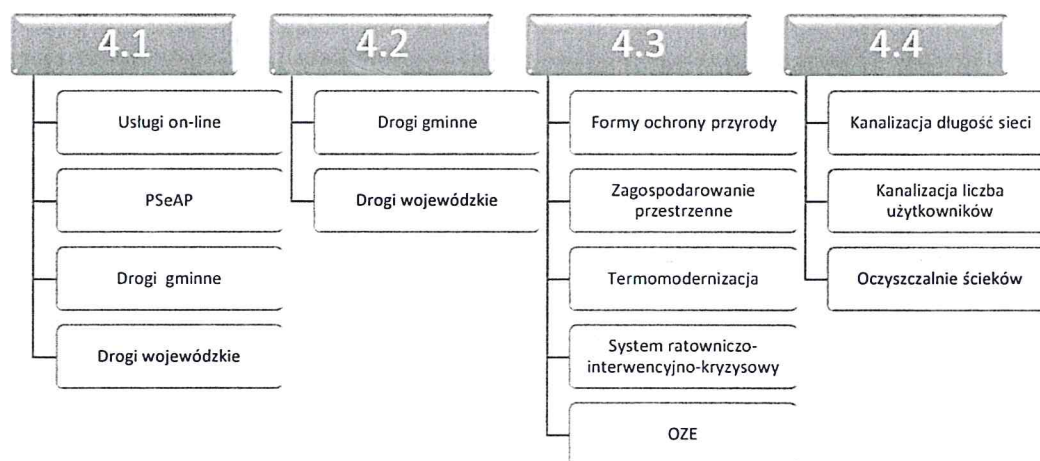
4.1

Usługi on-line

PSeAP

Drogi gminne

Drogi wojewódzkie

4.2

Drogi gminne

Drogi wojewódzkie

4.3

Formy ochrony przyrody

Zagospodarowanie przestrzenne

Termomodernizacja

System ratowniczo-interwencyjno-kryzysowy

OZE

4.4

Kanalizacja długość sieci

Kanalizacja liczba użytkowników

Oczyszczalnie ścieków